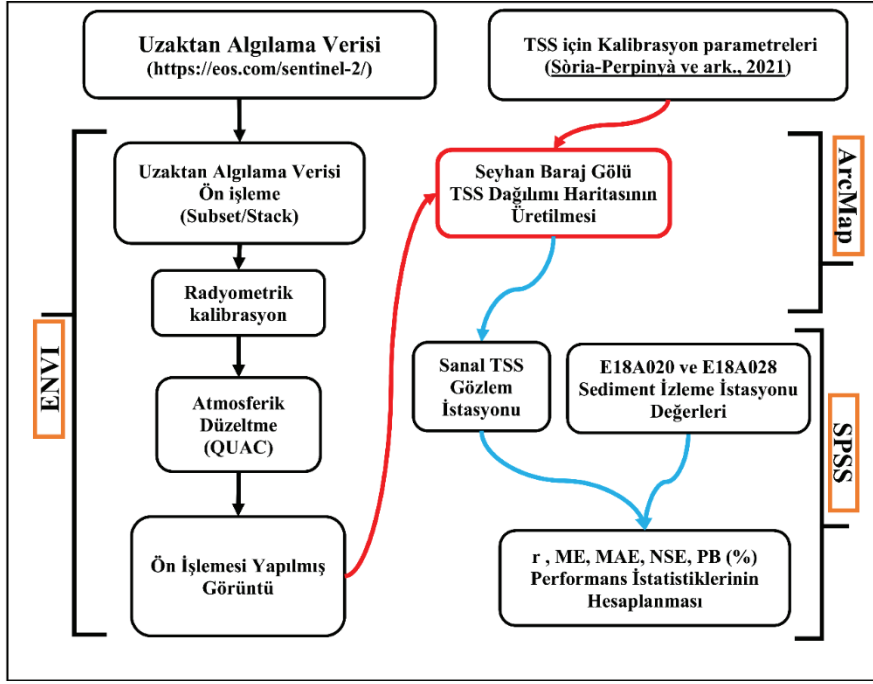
Uzaktan Algılama Verisi
(https://eos.com/sentinel-2/)

TSS için Kalibrasyon parametreleri
(Sòria-Perpinyà ve ark., 2021)

ENVI

Uzaktan Algılama Verisi
Ön işleme
(Subset/Stack)

Radyometrik kalibrasyon

Atmosferik Düzeltme
(QUAC)

Ön İşlemesi Yapılmış Görüntü

Seyhan Baraj Gölü
TSS Dağılımı Haritasının Üretilmesi

ArcMap

Sanal TSS Gözlem İstasyonu

E18A020 ve E18A028
Sediment İzleme İstasyonu Değerleri

SPSS

r , ME, MAE, NSE, PB (%)
Performans İstatistiklerinin Hesaplanması